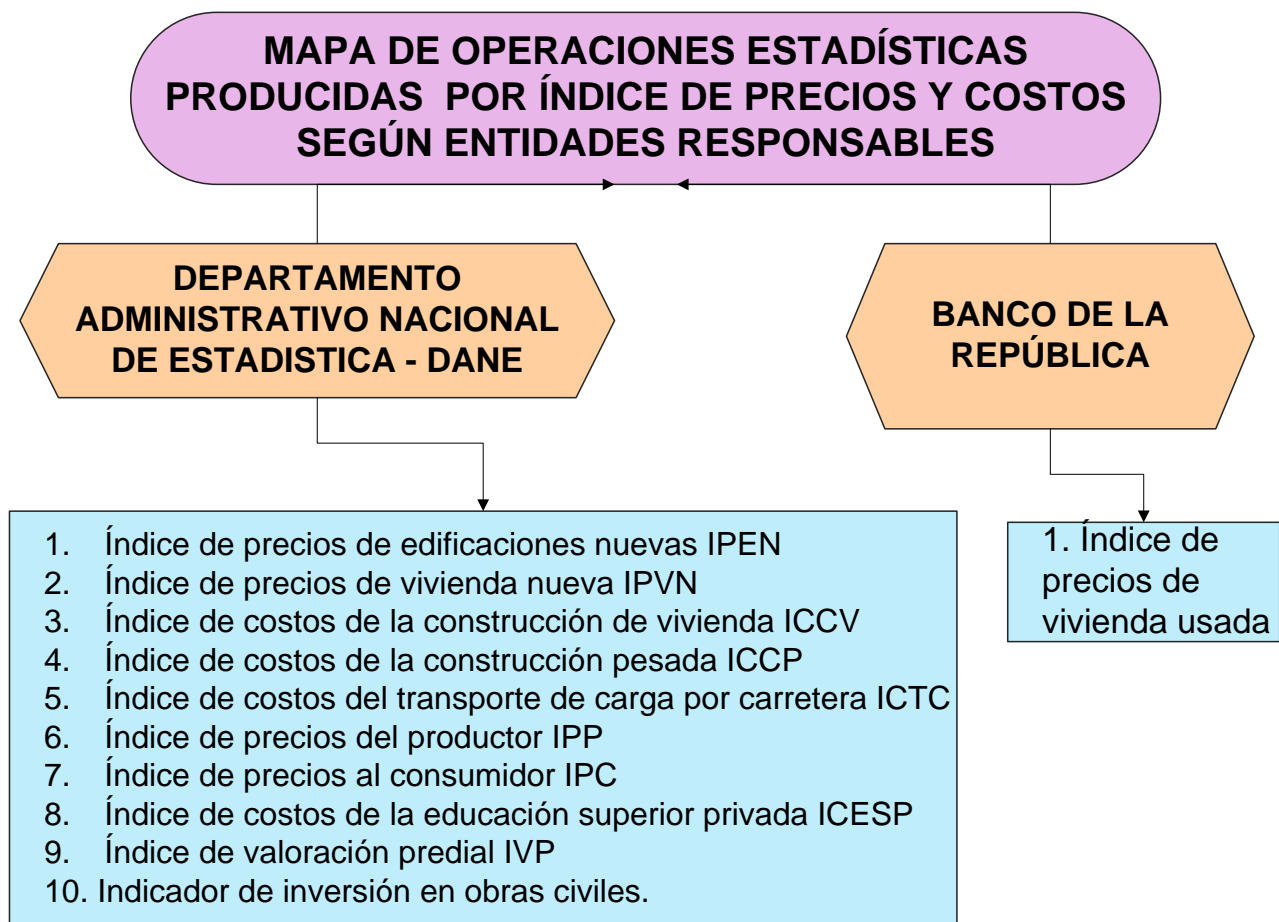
MAPA DE OPERACIONES ESTADÍSTICAS PRODUCIDAS POR ÍNDICE DE PRECIOS Y COSTOS SEGÚN ENTIDADES RESPONSABLES

DEPARTAMENTO ADMINISTRATIVO NACIONAL DE ESTADISTICA - DANE

BANCO DE LA REPÚBLICA

1. Índice de precios de edificaciones nuevas IPEN
2. Índice de precios de vivienda nueva IPVN
3. Índice de costos de la construcción de vivienda ICCV
4. Índice de costos de la construcción pesada ICCP
5. Índice de costos del transporte de carga por carretera ICTC
6. Índice de precios del productor IPP
7. Índice de precios al consumidor IPC
8. Índice de costos de la educación superior privada ICESP
9. Índice de valoración predial IVP
10. Indicador de inversión en obras civiles.

1. Índice de precios de vivienda usada